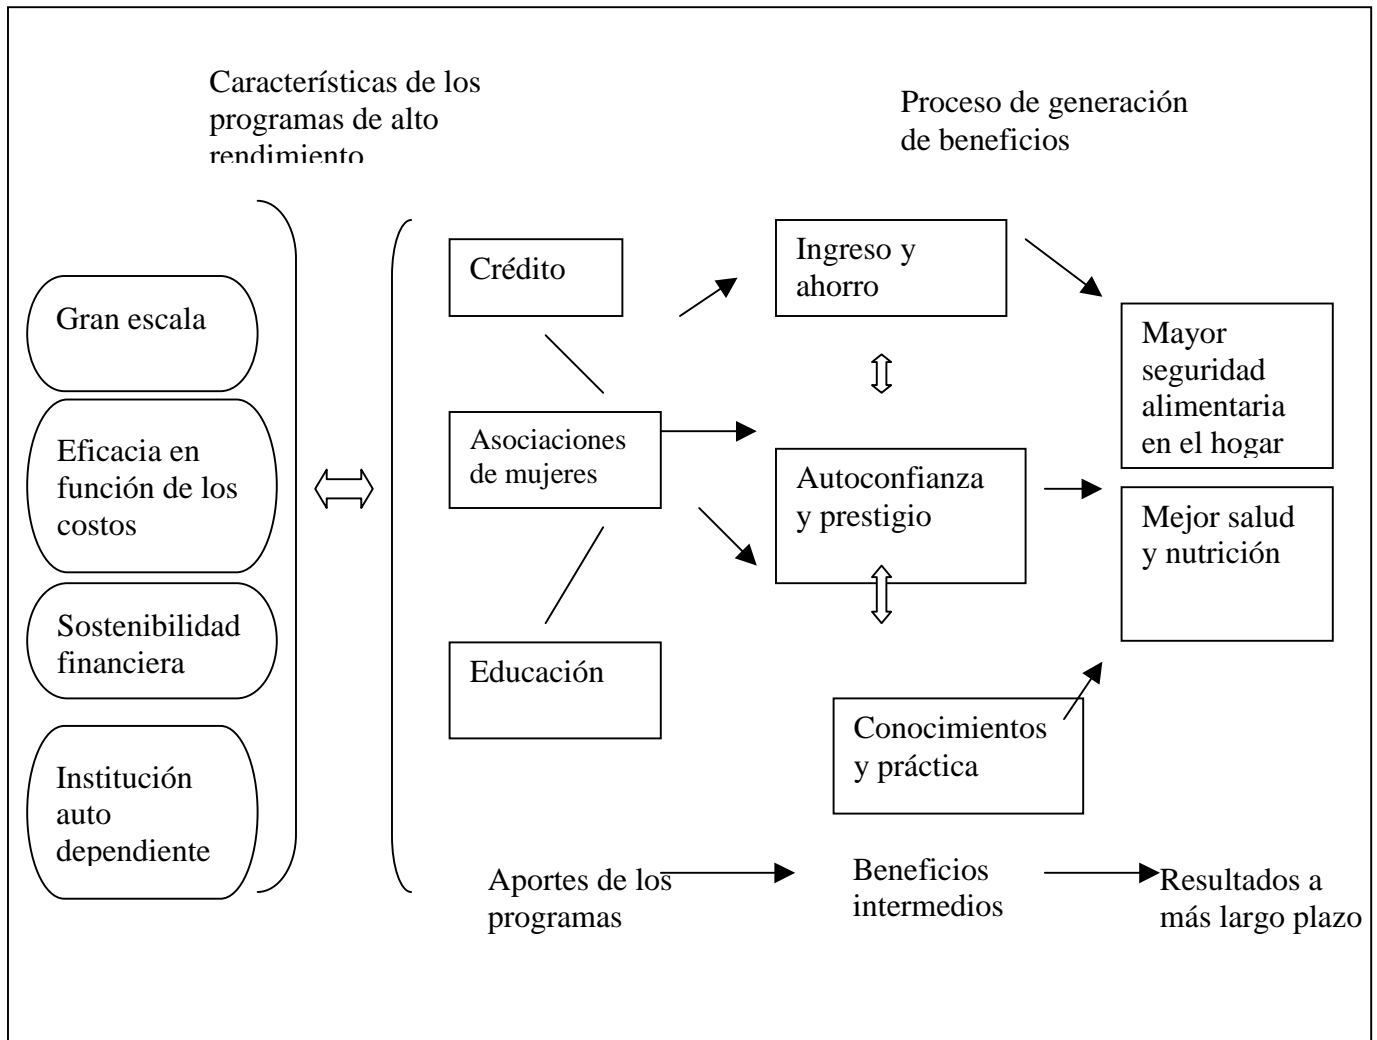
Características de los programas de alto rendimiento

Proceso de generación de beneficios

Gran escala

Eficacia en función de los costos

Sostenibilidad financiera

Institución auto dependiente

Crédito

Asociaciones de mujeres

Educación

Ingreso y ahorro

Autoconfianza y prestigio

Conocimientos y práctica

Mayor seguridad alimentaria en el hogar

Mejor salud y nutrición

Aportes de los programas

Beneficios intermedios

Resultados a más largo plazo